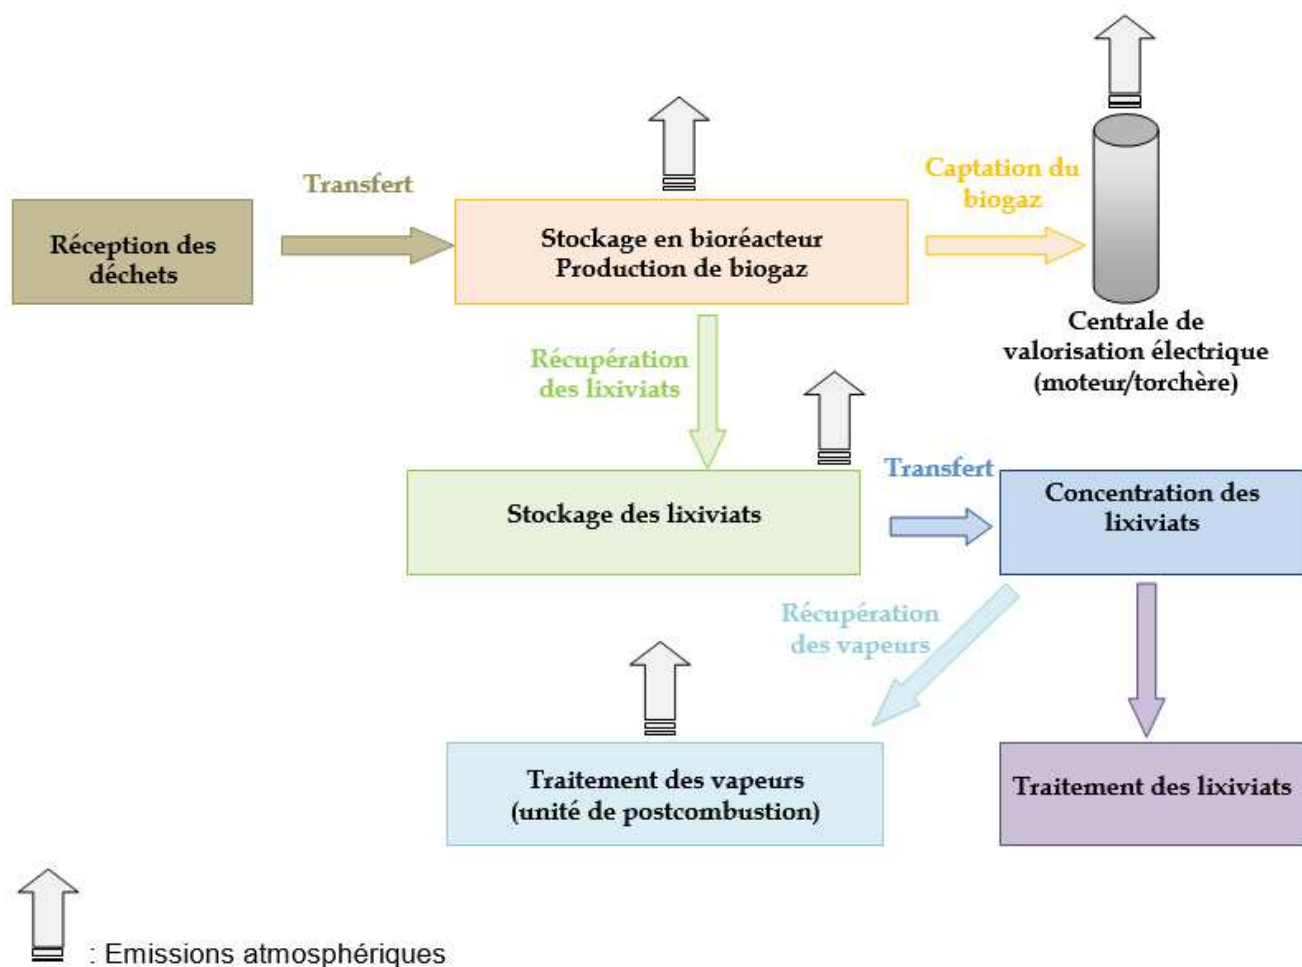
Réception des déchets

Transfert

Stockage en bioréacteur
Production de biogaz

Captation du biogaz

Centrale de valorisation électrique (moteur/torchère)

Récupération des lixiviats

Stockage des lixiviats

Transfert

Concentration des lixiviats

Récupération des vapeurs

Traitement des vapeurs
(unité de postcombustion)

Traitement des lixiviats

: Emissions atmosphériques